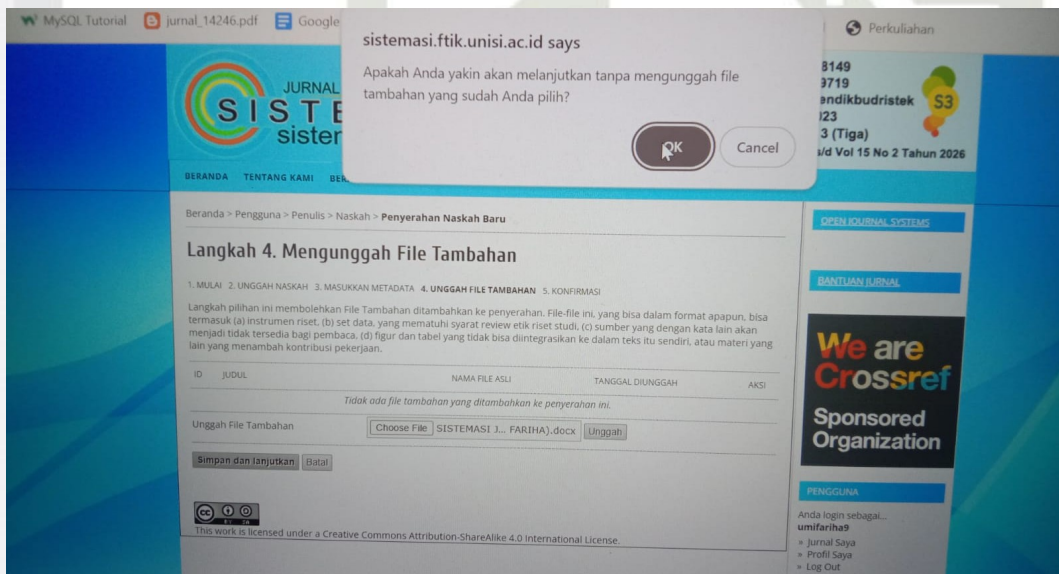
MySQL Tutorial jurnal_14246.pdf Google Perkuliahan

sistemasi.ftik.unisi.ac.id says

Apakah Anda yakin akan melanjutkan tanpa mengunggah file tambahan yang sudah Anda pilih?

OK Cancel

JURNAL SISTE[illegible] sister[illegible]

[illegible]8149 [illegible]9719 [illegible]endikbudristek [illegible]23 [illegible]3 (Tiga) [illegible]/d Vol 15 No 2 Tahun 2026 S3

BERANDA TENTANG KAMI BE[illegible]

Beranda > Pengguna > Penulis > Naskah > Penyerahan Naskah Baru

Langkah 4. Mengunggah File Tambahan

1. MULAI 2. UNGGAH NASKAH 3. MASUKKAN METADATA 4. UNGGAH FILE TAMBAHAN 5. KONFIRMASI

Langkah pilihan ini membolehkan File Tambahan ditambahkan ke penyerahan. File-file ini, yang bisa dalam format apapun, bisa termasuk (a) instrumen riset, (b) set data, yang mematuhi syarat review etik riset studi, (c) sumber yang dengan kata lain akan menjadi tidak tersedia bagi pembaca, (d) figur dan tabel yang tidak bisa diintegrasikan ke dalam teks itu sendiri, atau materi yang lain yang menambah kontribusi pekerjaan.

| ID | JUDUL | NAMA FILE ASLI | TANGGAL DIUNGGAH | AKSI |
|---|---|---|---|---|
| Tidak ada file tambahan yang ditambahkan ke penyerahan ini. | | | | |

Unggah File Tambahan Choose File SISTEMASI J... FARIHA).docx Unggah

Simpan dan lanjutkan Batal

This work is licensed under a Creative Commons Attribution-ShareAlike 4.0 International License.

OPEN JOURNAL SYSTEMS

BANTUAN JURNAL

We are Crossref Sponsored Organization

PENGGUNA

Anda login sebagai... umifariha9
» Jurnal Saya
» Profil Saya
» Log Out